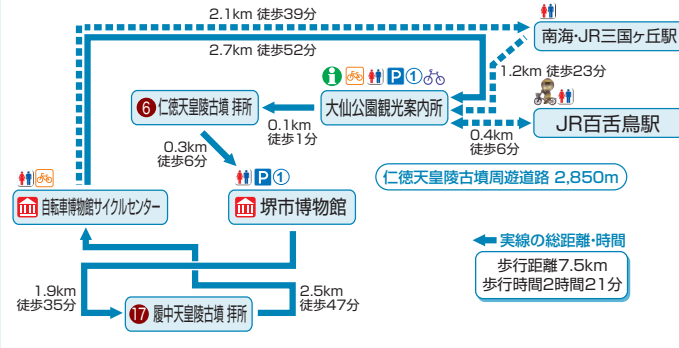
2.1km 徒歩39分

南海・JR三国ヶ丘駅

2.7km 徒歩52分

1.2km 徒歩23分

i P 1

6 仁徳天皇陵古墳 拝所

大仙公園観光案内所

0.1km 徒歩1分

0.4km 徒歩6分

JR百舌鳥駅

0.3km 徒歩6分

P 1

仁徳天皇陵古墳周遊道路 2,850m

自転車博物館サイクルセンター

堺市博物館

実線の総距離・時間

歩行距離7.5km
歩行時間2時間21分

1.9km 徒歩35分

2.5km 徒歩47分

17 履中天皇陵古墳 拝所